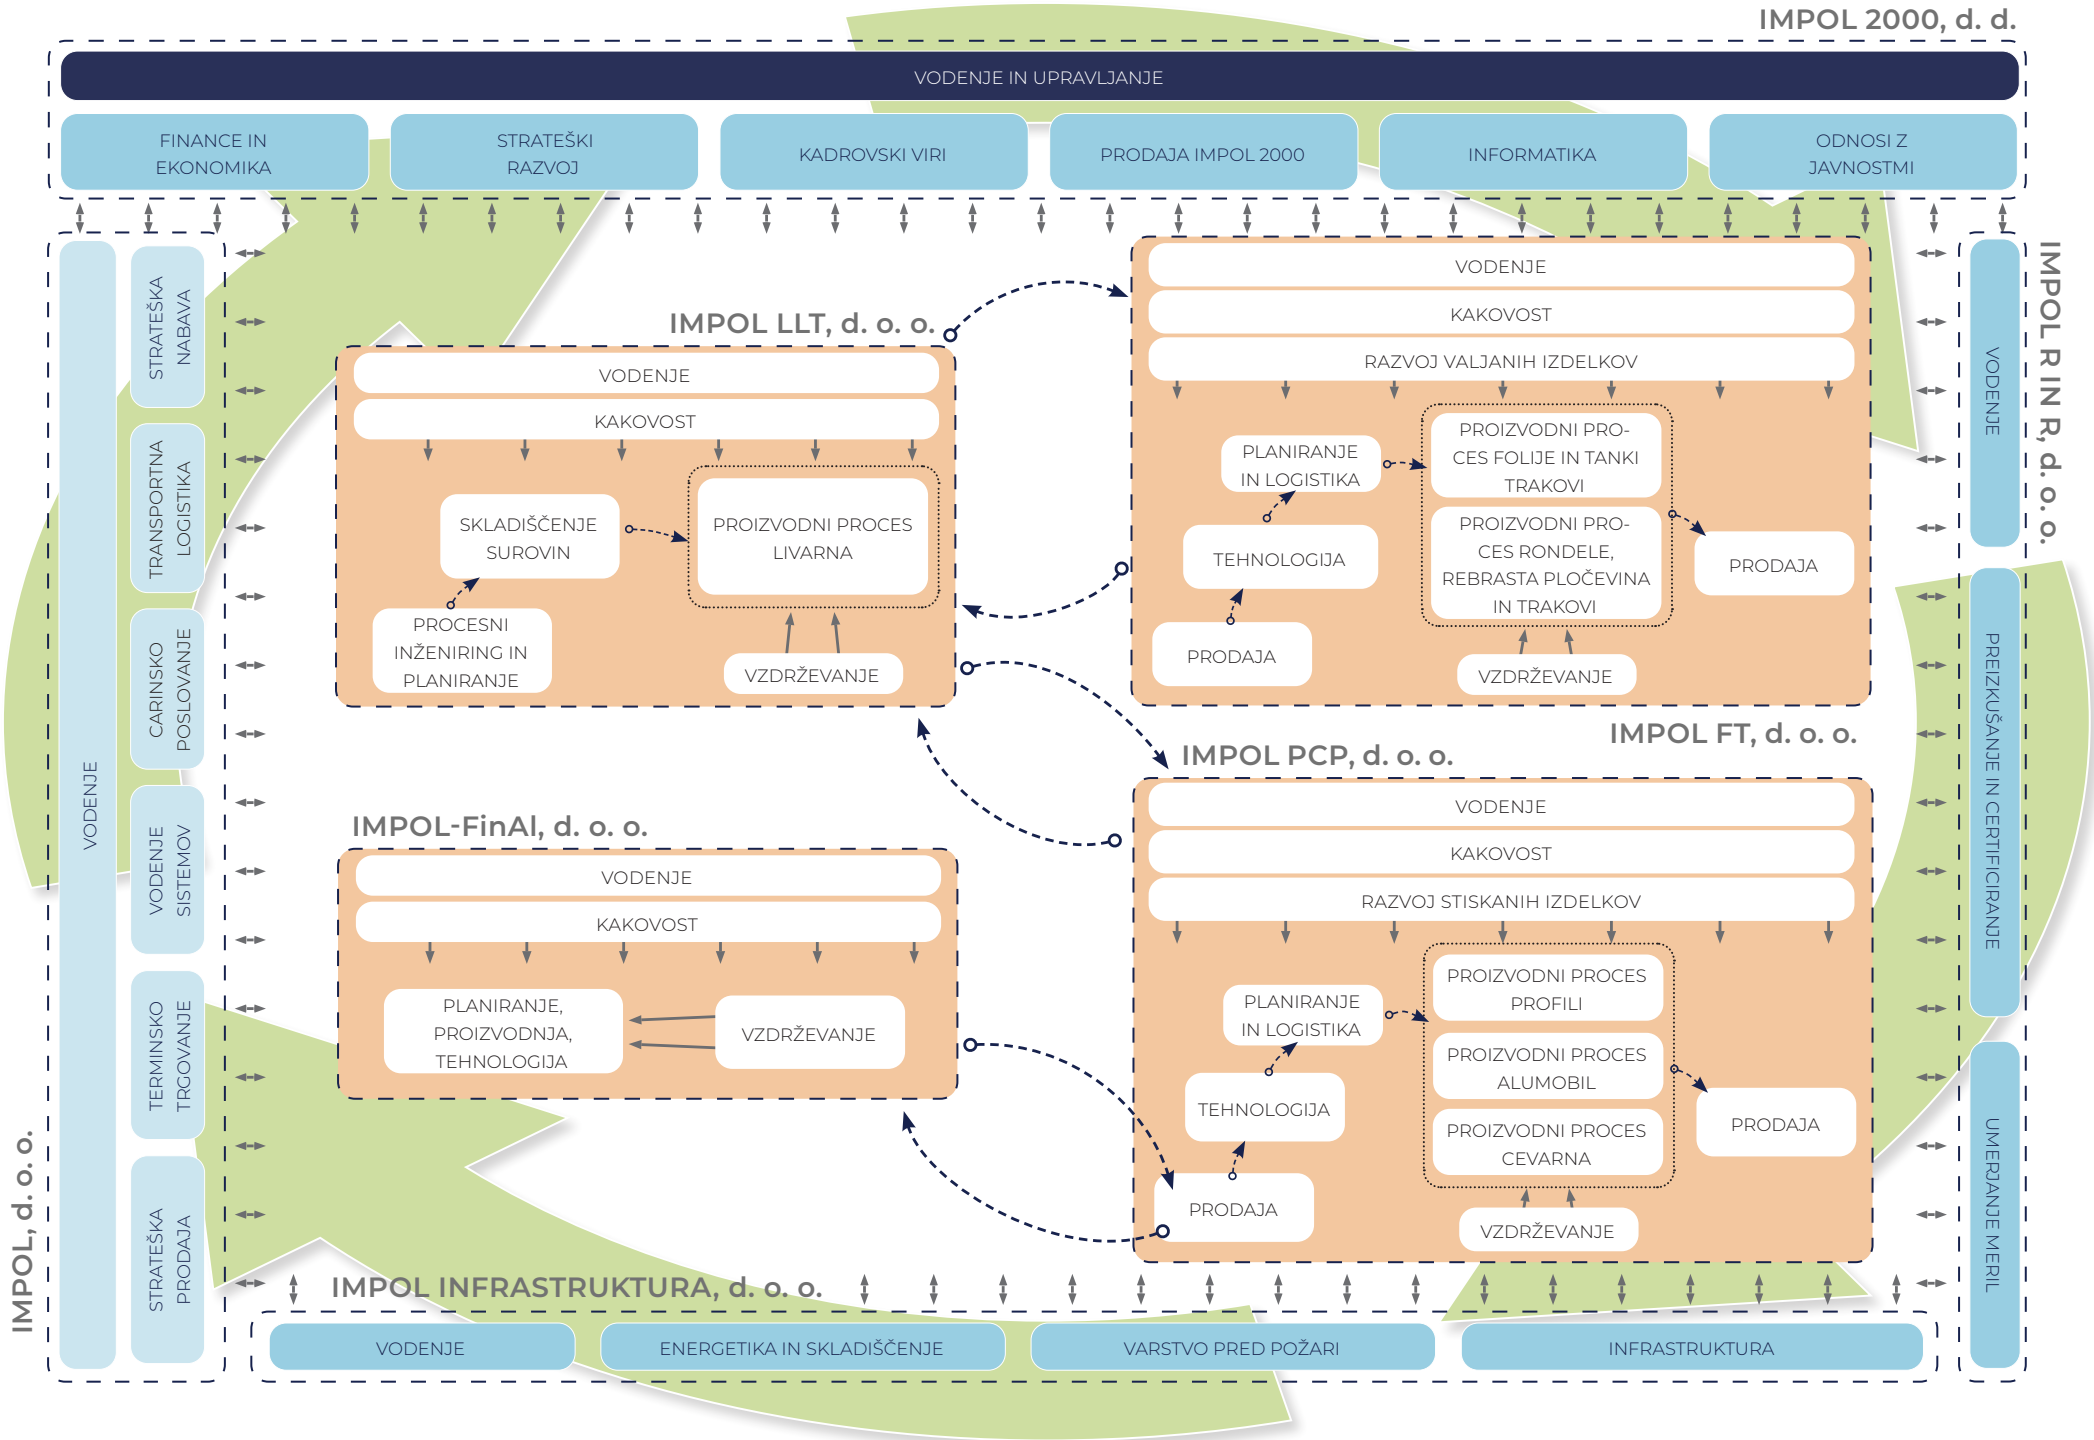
IMPOL 2000, d. d.

VODENJE IN UPRAVLJANJE

FINANCE IN EKONOMIKA

STRATEŠKI RAZVOJ

KADROVSKI VIRI

PRODAJA IMPOL 2000

INFORMATIKA

ODNOSI Z JAVNOSTMI

IMPOL, d. o. o.

VODENJE

STRATEŠKA NABAVA

TRANSPORTNA LOGISTIKA

CARINSKO POSLOVANJE

VODENJE SISTEMOV

TERMINSKO TRGOVANJE

STRATEŠKA PRODAJA

IMPOL LLT, d. o. o.

VODENJE

KAKOVOST

SKLADIŠČENJE SUROVIN

PROIZVODNI PROCES LIVARNA

PROCESNI INŽENIRING IN PLANIRANJE

VZDRŽEVANJE

VODENJE

KAKOVOST

RAZVOJ VALJANIH IZDELKOV

PLANIRANJE IN LOGISTIKA

PROIZVODNI PROCES FOLIJE IN TANKI TRAKOVI

PROIZVODNI PROCES RONDELE, REBRASTA PLOČEVINA IN TRAKOVI

TEHNOLOGIJA

PRODAJA

PRODAJA

VZDRŽEVANJE

IMPOL FT, d. o. o.

IMPOL R IN R, d. o. o.

VODENJE

PREIZKUŠANJE IN CERTIFICIRANJE

UMERJANJE MERIL

IMPOL PCP, d. o. o.

VODENJE

KAKOVOST

RAZVOJ STISKANIH IZDELKOV

PLANIRANJE IN LOGISTIKA

PROIZVODNI PROCES PROFILI

PROIZVODNI PROCES ALUMOBIL

PROIZVODNI PROCES CEVARNA

TEHNOLOGIJA

PRODAJA

PRODAJA

VZDRŽEVANJE

IMPOL-FinAl, d. o. o.

VODENJE

KAKOVOST

PLANIRANJE, PROIZVODNJA, TEHNOLOGIJA

VZDRŽEVANJE

IMPOL INFRASTRUKTURA, d. o. o.

VODENJE

ENERGETIKA IN SKLADIŠČENJE

VARSTVO PRED POŽARI

INFRASTRUKTURA